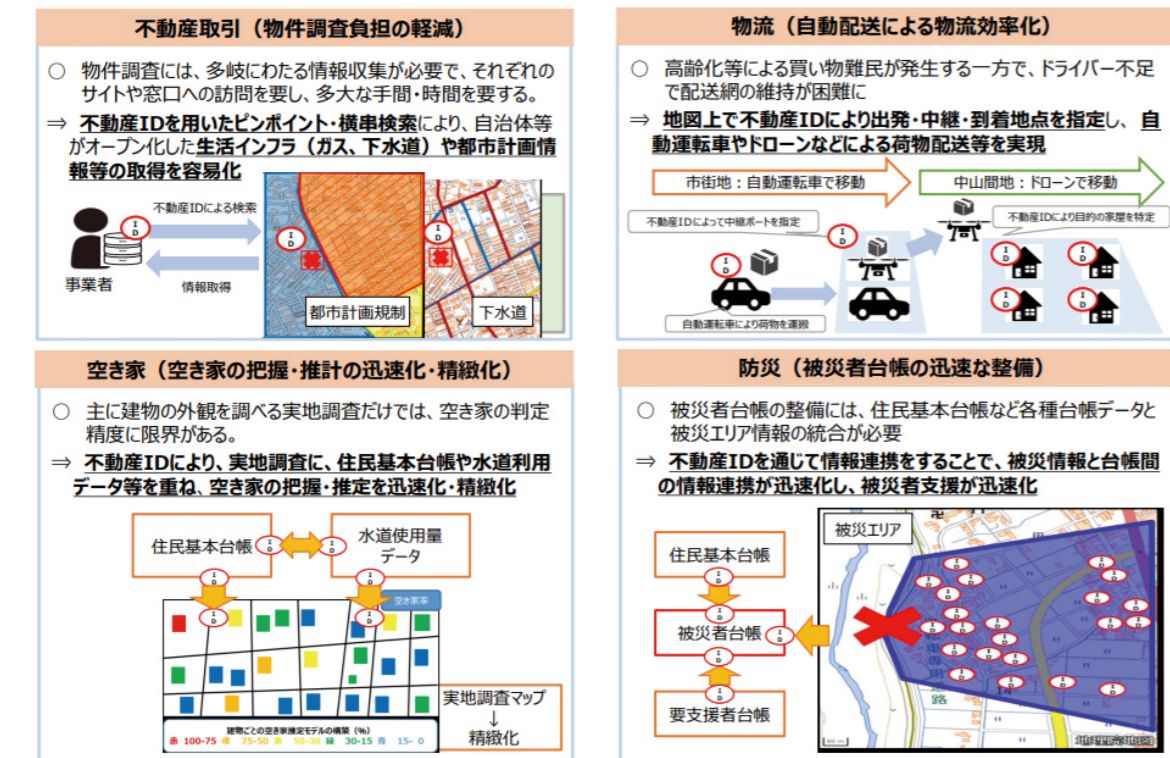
不動産取引（物件調査負担の軽減）

○ 物件調査には、多岐にわたる情報収集が必要で、それぞれのサイトや窓口への訪問を要し、多大な手間・時間を要する。

⇒ 不動産IDを用いたピンポイント・横串検索により、自治体等がオープン化した生活インフラ（ガス、下水道）や都市計画情報等の取得を容易化

ID
不動産IDによる検索
情報取得
事業者
ID
都市計画規制
ID
下水道

物流（自動配送による物流効率化）

○ 高齢化等による買い物難民が発生する一方で、ドライバー不足で配送網の維持が困難に

⇒ 地図上で不動産IDにより出発・中継・到着地点を指定し、自動運転車やドローンなどによる荷物配送等を実現

市街地：自動運転車で移動
中山間地：ドローンで移動
不動産IDによって中継ポートを指定
不動産IDにより目的の家屋を特定
ID
ID
ID
ID
ID
ID
自動運転車により荷物を運搬

空き家（空き家の把握・推計の迅速化・精緻化）

○ 主に建物の外観を調べる実地調査だけでは、空き家の判定精度に限界がある。

⇒ 不動産IDにより、実地調査に、住民基本台帳や水道利用データ等を重ね、空き家の把握・推定を迅速化・精緻化

住民基本台帳
ID
ID
水道使用量データ
ID
ID
ID
ID
空き家率
実地調査マップ
↓
精緻化
建物ごとの空き家推定モデルの構築（%）
赤 100-75 橙 75-50 黄 50-30 緑 30-15 青 15-0

防災（被災者台帳の迅速な整備）

○ 被災者台帳の整備には、住民基本台帳など各種台帳データと被災エリア情報の統合が必要

⇒ 不動産IDを通じて情報連携をすることで、被災情報と台帳間の情報連携が迅速化し、被災者支援が迅速化

住民基本台帳
ID
ID
被災者台帳
ID
ID
要支援者台帳
被災エリア
地理院地図